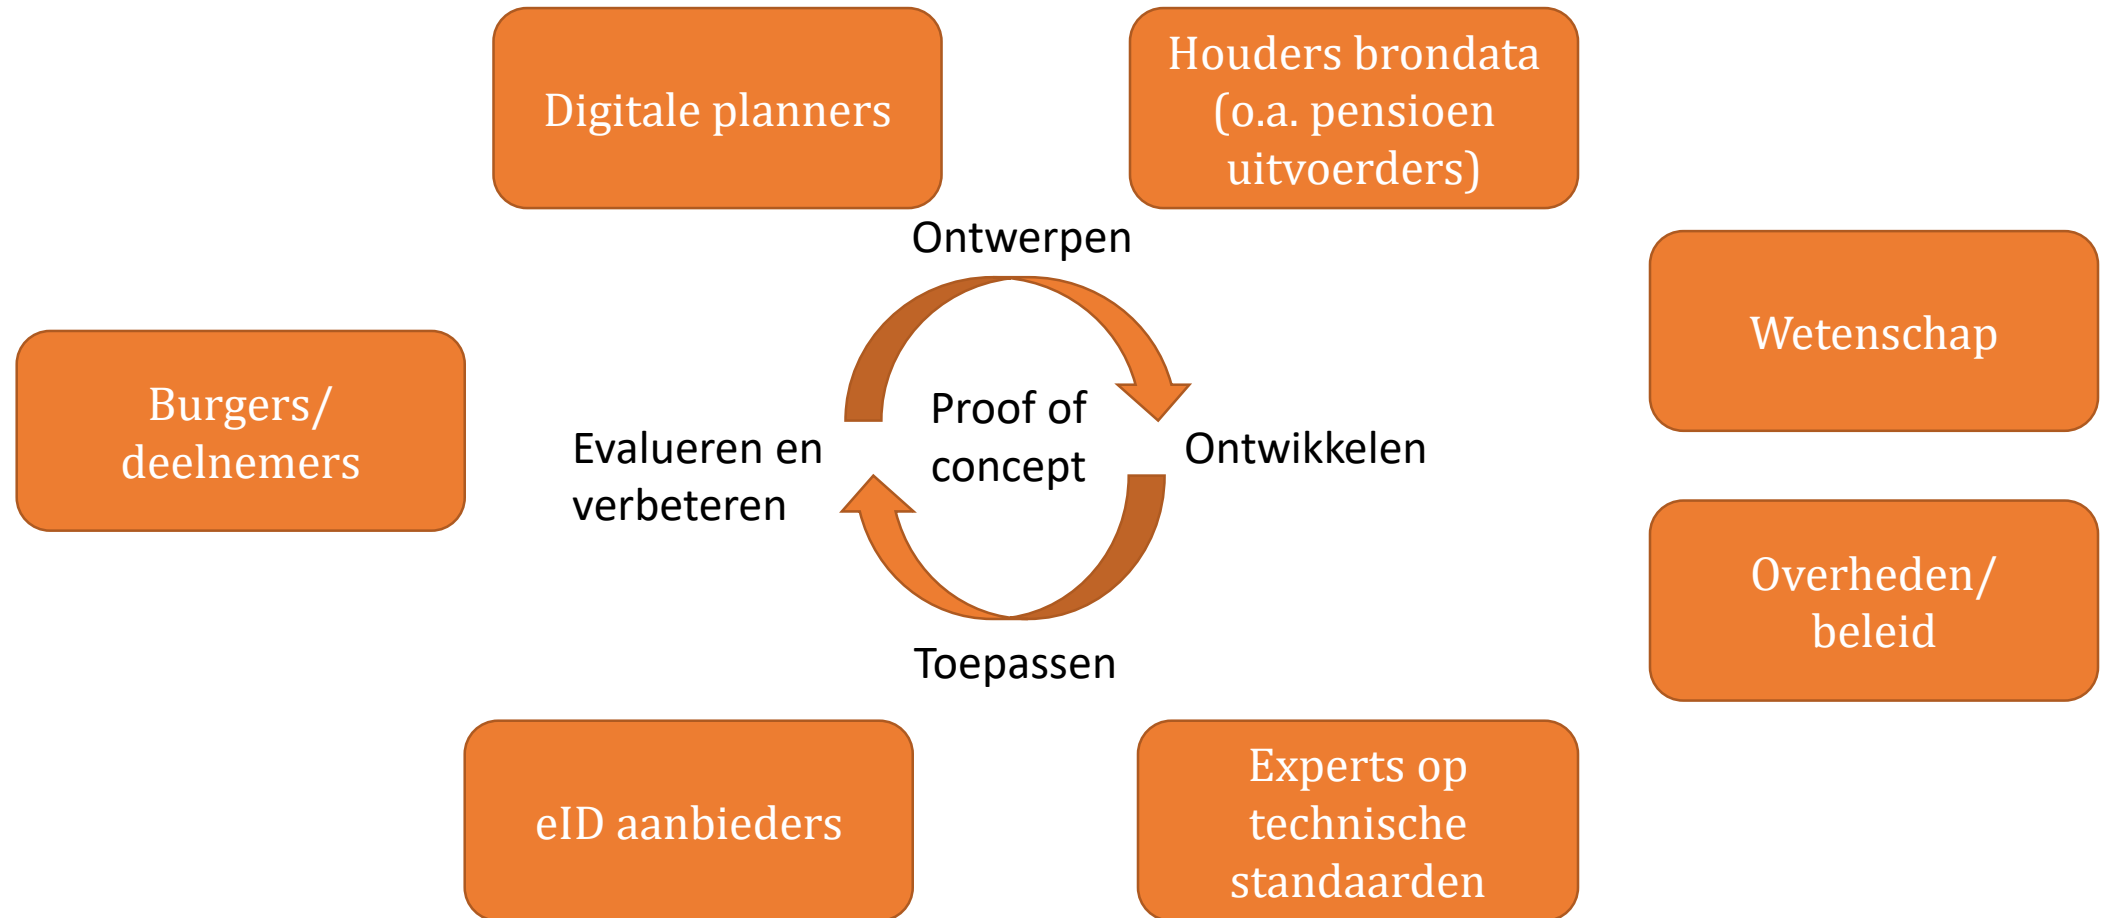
Digitale planners

Houders brondata (o.a. pensioen uitvoerders)

Ontwerpen

Wetenschap

Burgers/ deelnemers

Proof of concept

Evalueren en verbeteren

Ontwikkelen

Overheden/ beleid

Toepassen

eID aanbieders

Experts op technische standaarden